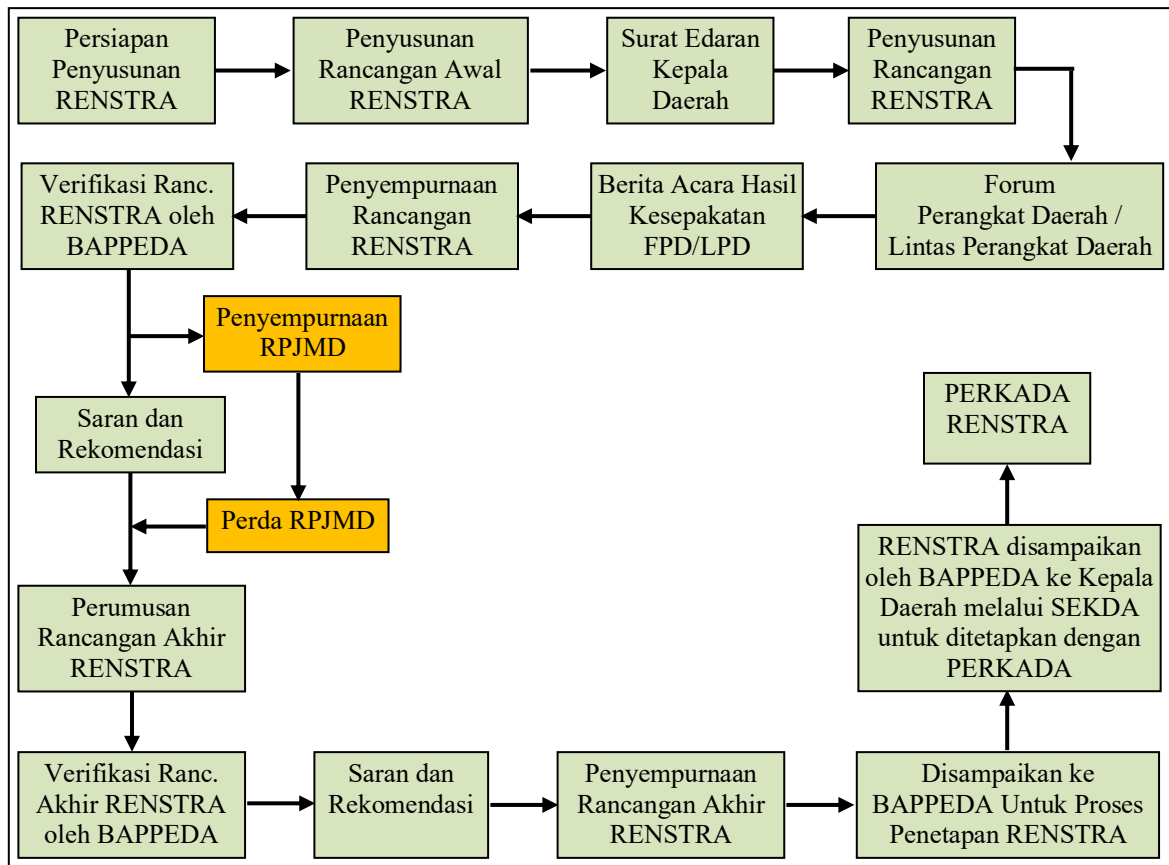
Persiapan Penyusunan RENSTRA

Penyusunan Rancangan Awal RENSTRA

Surat Edaran Kepala Daerah

Penyusunan Rancangan RENSTRA

Forum Perangkat Daerah / Lintas Perangkat Daerah

Berita Acara Hasil Kesepakatan FPD/LPD

Penyempurnaan Rancangan RENSTRA

Verifikasi Ranc. RENSTRA oleh BAPPEDA

Penyempurnaan RPJMD

Saran dan Rekomendasi

Perda RPJMD

Perumusan Rancangan Akhir RENSTRA

Verifikasi Ranc. Akhir RENSTRA oleh BAPPEDA

Saran dan Rekomendasi

Penyempurnaan Rancangan Akhir RENSTRA

Disampaikan ke BAPPEDA Untuk Proses Penetapan RENSTRA

RENSTRA disampaikan oleh BAPPEDA ke Kepala Daerah melalui SEKDA untuk ditetapkan dengan PERKADA

PERKADA RENSTRA